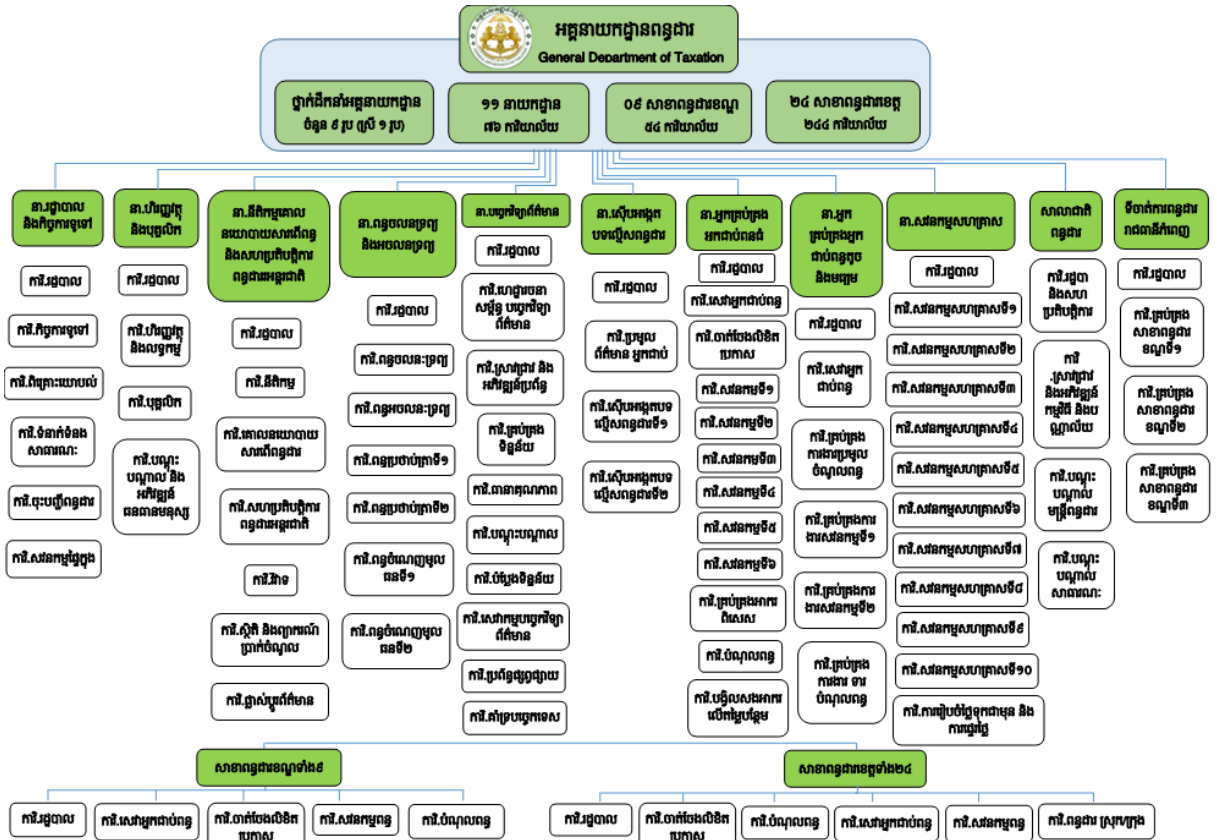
អគ្គនាយកដ្ឋានពន្ធដារ
General Department of Taxation

ថ្នាក់ដឹកនាំអគ្គនាយកដ្ឋាន ចំនួន ៩ រូប (ស្រី ១ រូប)

១១ នាយកដ្ឋាន ៨៦ ការិយាល័យ

០៩ សាខាពន្ធដារខណ្ឌ ៥៤ ការិយាល័យ

២៤ សាខាពន្ធដារខេត្ត ២៤៤ ការិយាល័យ

នា.រដ្ឋបាល និងកិច្ចការទូទៅ

ការិ.រដ្ឋបាល

ការិ.កិច្ចការទូទៅ

ការិ.ពិធីការ-បោះពុម្ព

ការិ.ទំនាក់ទំនងសាធារណៈ

ការិ.ចុះបញ្ជីពន្ធដារ

ការិ.សវនកម្មផ្ទៃក្នុង

នា.បច្ចេកវិទ្យា និងបុគ្គលិក

ការិ.រដ្ឋបាល

ការិ.បរិក្ខារ និងលទ្ធកម្ម

ការិ.បុគ្គលិក

ការិ.បណ្តុះបណ្តាល និងអភិវឌ្ឍន៍ធនធានមនុស្ស

នា.និតិកម្មគោលនយោបាយសារពើពន្ធ និងសហប្រតិបត្តិការពន្ធដារអន្តរជាតិ

ការិ.រដ្ឋបាល

ការិ.និតិកម្ម

ការិ.គោលនយោបាយសារពើពន្ធ

ការិ.សហប្រតិបត្តិការពន្ធដារអន្តរជាតិ

ការិ.វិវាទ

ការិ.ស្ថិតិ និងព្យាករណ៍ប្រាក់ចំណូល

ការិ.ផ្លាស់ប្តូរព័ត៌មាន

នា.ពន្ធចលនទ្រព្យ និងអចលនទ្រព្យ

ការិ.រដ្ឋបាល

ការិ.ពន្ធចលនទ្រព្យ

ការិ.ពន្ធអចលនទ្រព្យ

ការិ.ពន្ធប្រថាប់ត្រាទី១

ការិ.ពន្ធប្រថាប់ត្រាទី២

ការិ.ពន្ធចំណេញមូលធនទី១

ការិ.ពន្ធចំណេញមូលធនទី២

នា.បច្ចេកវិទ្យាព័ត៌មាន

ការិ.រដ្ឋបាល

ការិ.រៀបចំផែនការ និងគ្រប់គ្រងគម្រោងព័ត៌មាន

ការិ.ស្រាវជ្រាវ និងអភិវឌ្ឍន៍ប្រព័ន្ធ

ការិ.គ្រប់គ្រងទិន្នន័យ

ការិ.ជាធាតុណភាព

ការិ.បណ្តុះបណ្តាល

ការិ.បំប្លែងទិន្នន័យ

ការិ.សេវាកម្មបច្ចេកវិទ្យាព័ត៌មាន

ការិ.ប្រព័ន្ធផ្សព្វផ្សាយ

ការិ.គាំទ្របច្ចេកទេស

នា.ស៊ើបអង្កេតបទល្មើសពន្ធដារ

ការិ.រដ្ឋបាល

ការិ.ប្រមូលព័ត៌មាន អ្នកជាប់

ការិ.ស៊ើបអង្កេតបទល្មើសពន្ធដារទី១

ការិ.ស៊ើបអង្កេតបទល្មើសពន្ធដារទី២

នា.អ្នកគ្រប់គ្រងអ្នកជាប់ពន្ធធំ

ការិ.រដ្ឋបាល

ការិ.សេវាអ្នកជាប់ពន្ធ

ការិ.ចាត់ចែងលិខិតឫកាស

ការិ.សវនកម្មទី១

ការិ.សវនកម្មទី២

ការិ.សវនកម្មទី៣

ការិ.សវនកម្មទី៤

ការិ.សវនកម្មទី៥

ការិ.សវនកម្មទី៦

ការិ.គ្រប់គ្រងករណីពិសេស

ការិ.បំណុលពន្ធ

ការិ.បង្វិលសងអាករលើតម្លៃបន្ថែម

នា.អ្នកគ្រប់គ្រងអ្នកជាប់ពន្ធតូច និងមធ្យម

ការិ.រដ្ឋបាល

ការិ.សេវាអ្នកជាប់ពន្ធ

ការិ.គ្រប់គ្រងការងារប្រមូលចំណូលពន្ធ

ការិ.គ្រប់គ្រងការងារសវនកម្មទី១

ការិ.គ្រប់គ្រងការងារសវនកម្មទី២

ការិ.គ្រប់គ្រងការងារ ទារបំណុលពន្ធ

នា.សវនកម្មសហគ្រាស

ការិ.រដ្ឋបាល

ការិ.សវនកម្មសហគ្រាសទី១

ការិ.សវនកម្មសហគ្រាសទី២

ការិ.សវនកម្មសហគ្រាសទី៣

ការិ.សវនកម្មសហគ្រាសទី៤

ការិ.សវនកម្មសហគ្រាសទី៥

ការិ.សវនកម្មសហគ្រាសទី៦

ការិ.សវនកម្មសហគ្រាសទី៧

ការិ.សវនកម្មសហគ្រាសទី៨

ការិ.សវនកម្មសហគ្រាសទី៩

ការិ.សវនកម្មសហគ្រាសទី១០

ការិ.ការៀបចំថ្លៃឲ្យដាម្បូរ និងការផ្ទេរថ្លៃ

សាលាជាតិពន្ធដារ

ការិ.រដ្ឋបាល និងសហប្រតិបត្តិការ

ការិ.ស្រាវជ្រាវ និងអភិវឌ្ឍន៍កម្មវិធី និងបណ្ណាល័យ

ការិ.បណ្តុះបណ្តាលមន្ត្រីពន្ធដារ

ការិ.បណ្តុះបណ្តាលសាធារណៈ

ទីចាត់ការពន្ធដាររាជធានីភ្នំពេញ

ការិ.រដ្ឋបាល

ការិ.គ្រប់គ្រងសាខាពន្ធដារខណ្ឌទី១

ការិ.គ្រប់គ្រងសាខាពន្ធដារខណ្ឌទី២

ការិ.គ្រប់គ្រងសាខាពន្ធដារខណ្ឌទី៣

សាខាពន្ធដារខណ្ឌទាំង៩

ការិ.រដ្ឋបាល

ការិ.សេវាអ្នកជាប់ពន្ធ

ការិ.ចាត់ចែងលិខិតឫកាស

ការិ.សវនកម្មពន្ធ

ការិ.បំណុលពន្ធ

សាខាពន្ធដារខេត្តទាំង២៤

ការិ.រដ្ឋបាល

ការិ.ចាត់ចែងលិខិតឫកាស

ការិ.បំណុលពន្ធ

ការិ.សេវាអ្នកជាប់ពន្ធ

ការិ.សវនកម្មពន្ធ

ការិ.ពន្ធដារ ស្រុក/ក្រុង